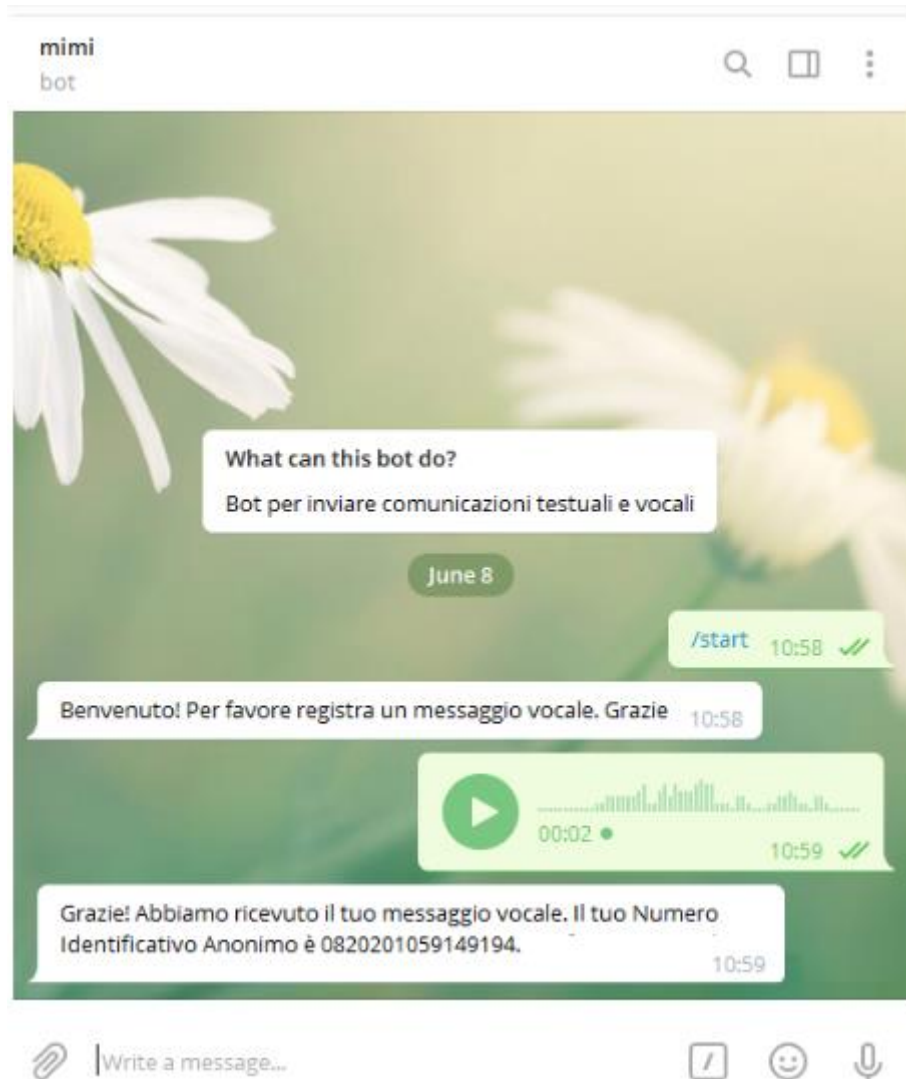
mimi
bot

What can this bot do?

Bot per inviare comunicazioni testuali e vocali

June 8

/start 10:58

Benvenuto! Per favore registra un messaggio vocale. Grazie 10:58

00:02

10:59

Grazie! Abbiamo ricevuto il tuo messaggio vocale. Il tuo Numero Identificativo Anonimo è 0820201059149194.

10:59

Write a message...